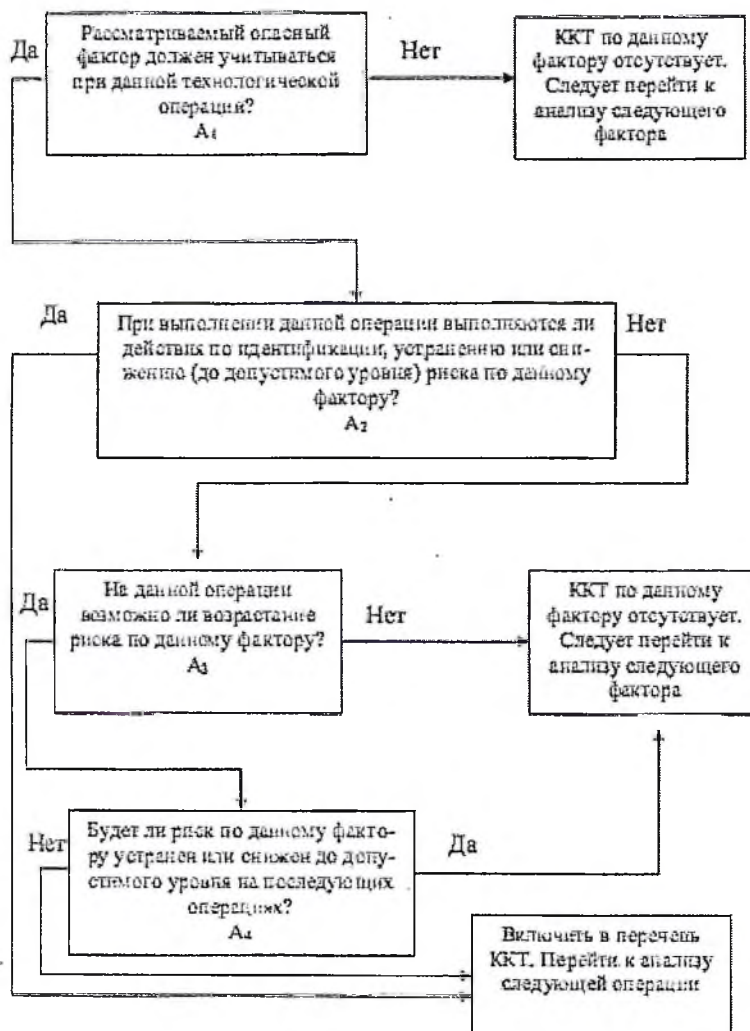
Да

Рассматриваемый опасный фактор должен учитываться при данной технологической операции?
$A_1$

Нет

ККТ по данному фактору отсутствует. Следует перейти к анализу следующего фактора

Да

При выполнении данной операции выполняются ли действия по идентификации, устранению или снижению (до допустимого уровня) риска по данному фактору?
$A_2$

Нет

Да

На данной операции возможно ли возрастание риска по данному фактору?
$A_3$

Нет

ККТ по данному фактору отсутствует. Следует перейти к анализу следующего фактора

Нет

Будет ли риск по данному фактору устранен или снижен до допустимого уровня на последующих операциях?
$A_4$

Да

Включить в перечень ККТ. Перейти к анализу следующей операции